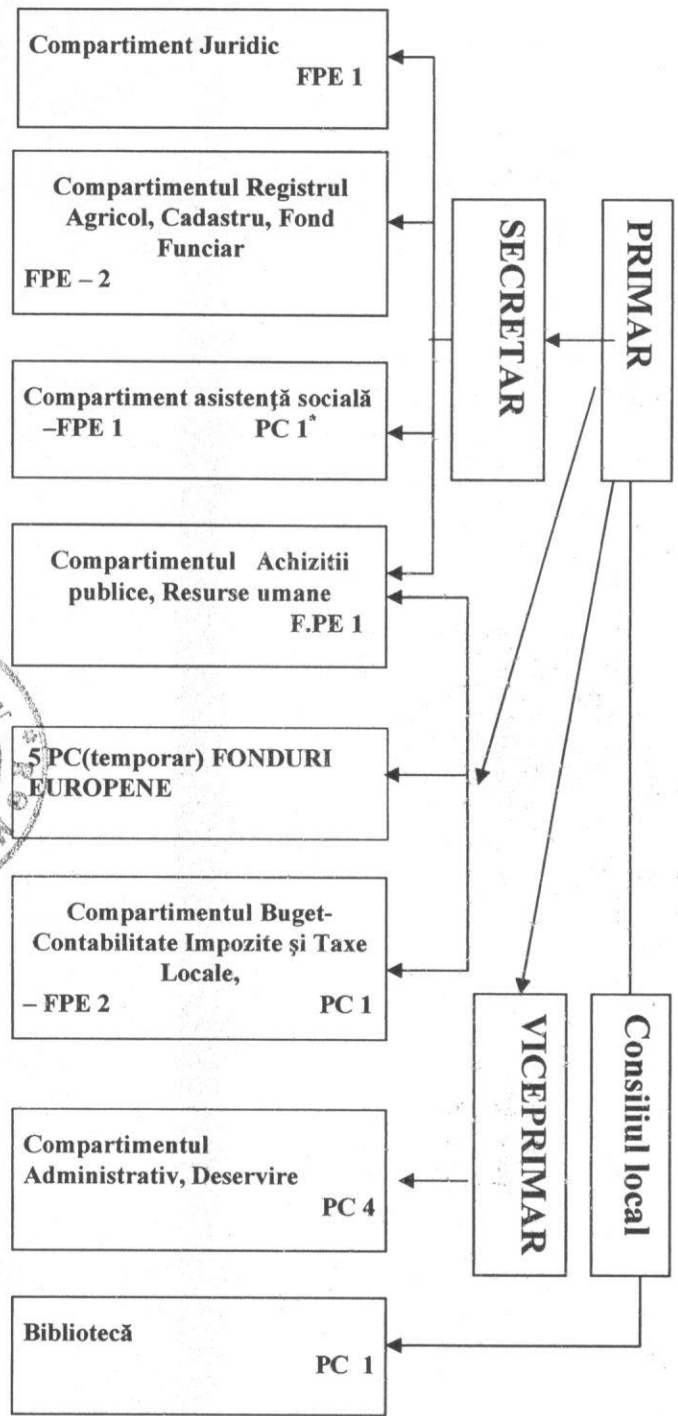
Compartiment Juridic
FPE 1

Compartimentul Registrul Agricol, Cadastru, Fond Funciar
FPE – 2

Compartiment asistenţă socială –FPE 1 PC 1*

Compartimentul Achizitii publice, Resurse umane
F.PE 1

5 PC(temporar) FONDURI EUROPENE

Compartimentul Buget-Contabilitate Impozite şi Taxe Locale,
– FPE 2 PC 1

Compartimentul Administrativ, Deservire
PC 4

Bibliotecă
PC 1

SECRETAR

PRIMAR

VICEPRIMAR

Consiliul local